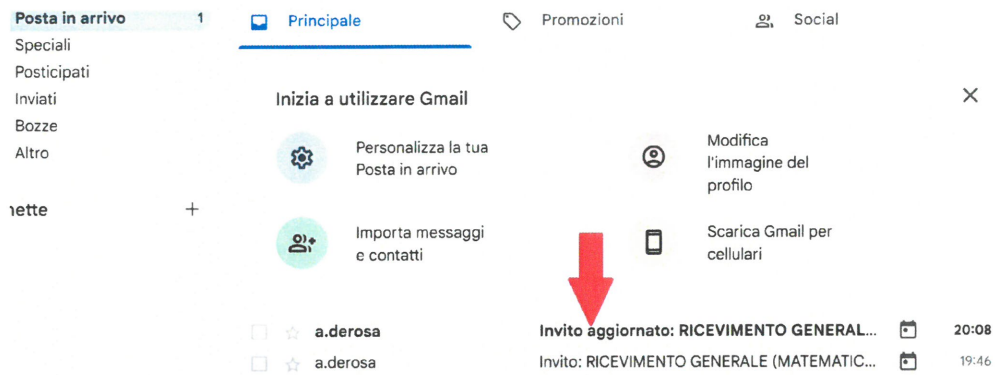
Posta in arrivo 1
Speciali
Posticipati
Inviati
Bozze
Altro

ıette +

Principale
Promozioni
Social

Inizia a utilizzare Gmail

×

Personalizza la tua Posta in arrivo

Modifica l'immagine del profilo

Importa messaggi e contatti

Scarica Gmail per cellulari

a.derosa Invito aggiornato: RICEVIMENTO GENERAL... 20:08
a.derosa Invito: RICEVIMENTO GENERALE (MATEMATIC... 19:46